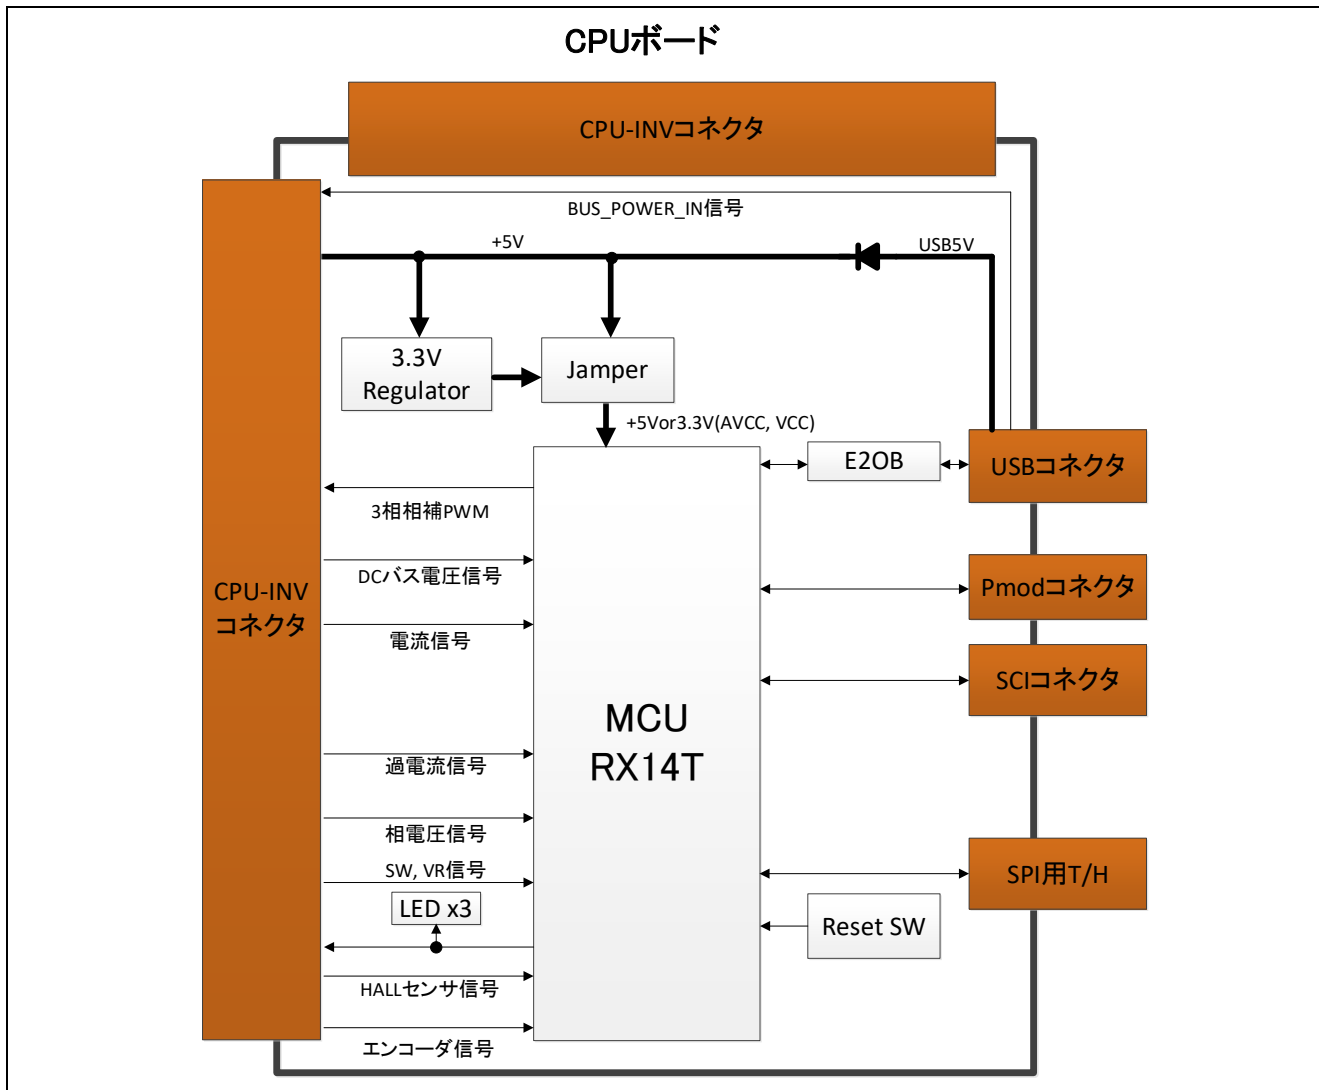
CPUボード

CPU-INVコネクタ

BUS_POWER_IN信号

+5V

USB5V

3.3V Regulator

Jamper

+5Vor3.3V(AVCC, VCC)

E2OB

USBコネクタ

3相相補PWM

DCバス電圧信号

Pmodコネクタ

CPU-INV コネクタ

電流信号

SCIコネクタ

MCU RX14T

過電流信号

相電圧信号

SW, VR信号

SPI用T/H

LED x3

Reset SW

HALLセンサ信号

エンコーダ信号